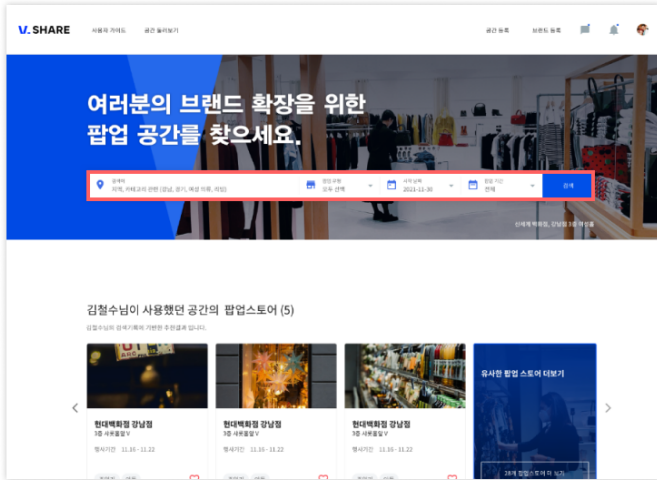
V. SHARE
사용자 가이드
공간 둘러보기
공간 등록
브랜드 등록

여러분의 브랜드 확장을 위한
팝업 공간를 찾으세요.

장소
지역, 카테고리 관련 (강남, 경기, 백화점, 카페)
공간 유형
모두 선택
시작 날짜
2021-11-30
진행 기간
전체
검색

신세계 백화점, 강남점 3층 여성몰

김철수님이 사용했던 공간의 팝업스토어 (5)
김철수님의 검색기록에 기반한 추천결과 입니다.

현대백화점 강남점
3층 사회물절 V
행사기간 11.16 - 11.22

현대백화점 강남점
3층 사회물절 V
행사기간 11.16 - 11.22

현대백화점 강남점
3층 사회물절 V
행사기간 11.16 - 11.22

유사한 팝업 스토어 더보기
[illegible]